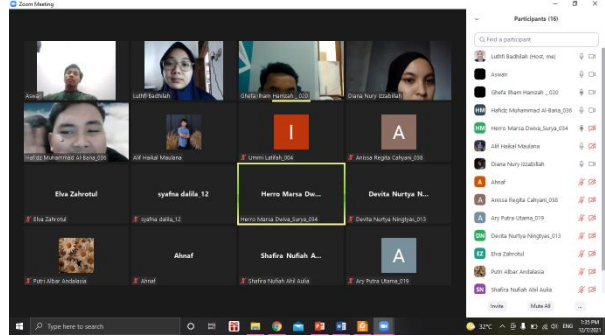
Zoom Meeting

Aswan
Luthfi Badhilah
Ghefa Ilham Hamzah _020
Diana Nury Izzabillah
Hafidz Muhammad Al-Bana_036
Alif Haikal Maulana
I
Ummi Latifah_004
A
Anissa Regita Cahyani_038
Elva Zahrotul
Elva Zahrotul
syafna dalila_12
syafna dalila_12
Herro Marsa Dw...
Herro Marsa Dwiva_Surya_034
Devita Nurtya N...
Devita Nurtya Ningtyas_013
Putri Albar Andalasia
Ahnaf
Ahnaf
Shafira Nufiah A...
A
Ary Putra Utama_019

Participants (16)
Find a participant
Luthfi Badhilah (Host, me)
Aswan
Ghefa Ilham Hamzah _020
HM Hafidz Muhammad Al-Bana_036
HM Herro Marsa Dwiva_Surya_034
Alif Haikal Maulana
Diana Nury Izzabillah
Ahnaf
Anissa Regita Cahyani_038
Ary Putra Utama_019
DN Devita Nurtya Ningtyas_013
EZ Elva Zahrotul
Putri Albar Andalasia
SN Shafira Nufiah Ahli Aulia
Invite
Mute All
...

Type here to search
32°C
ENG
1:25 PM
12/7/2021